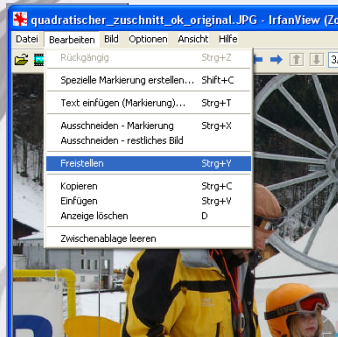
quadratischer_zuschnitt_ok_original.JPG - IrfanView (Zo

Datei Bearbeiten Bild Optionen Ansicht Hilfe

3/

Rückgängig Strg+Z

Spezielle Markierung erstellen... Shift+C

Text einfügen (Markierung)... Strg+T

Ausschneiden - Markierung Strg+X

Ausschneiden - restliches Bild

Freistellen Strg+Y

Kopieren Strg+C

Einfügen Strg+V

Anzeige löschen D

Zwischenablage leeren